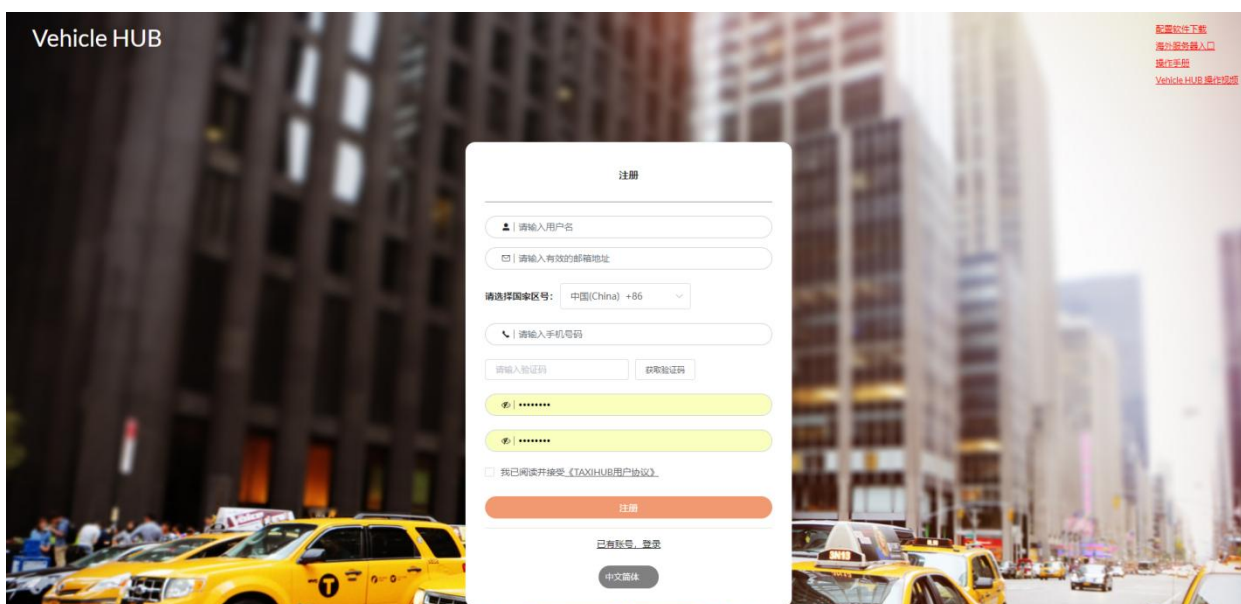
Vehicle HUB

配置软件下载
海外服务器入口
操作手册
Vehicle HUB 操作视频

注册

| 请输入用户名

| 请输入有效的邮箱地址

请选择国家区号: 中国(China) +86

| 请输入手机号码

请输入验证码 获取验证码

| ••••••••

| ••••••••

我已阅读并接受《TAXIHUB用户协议》

注册

已有账号，登录

中文简体